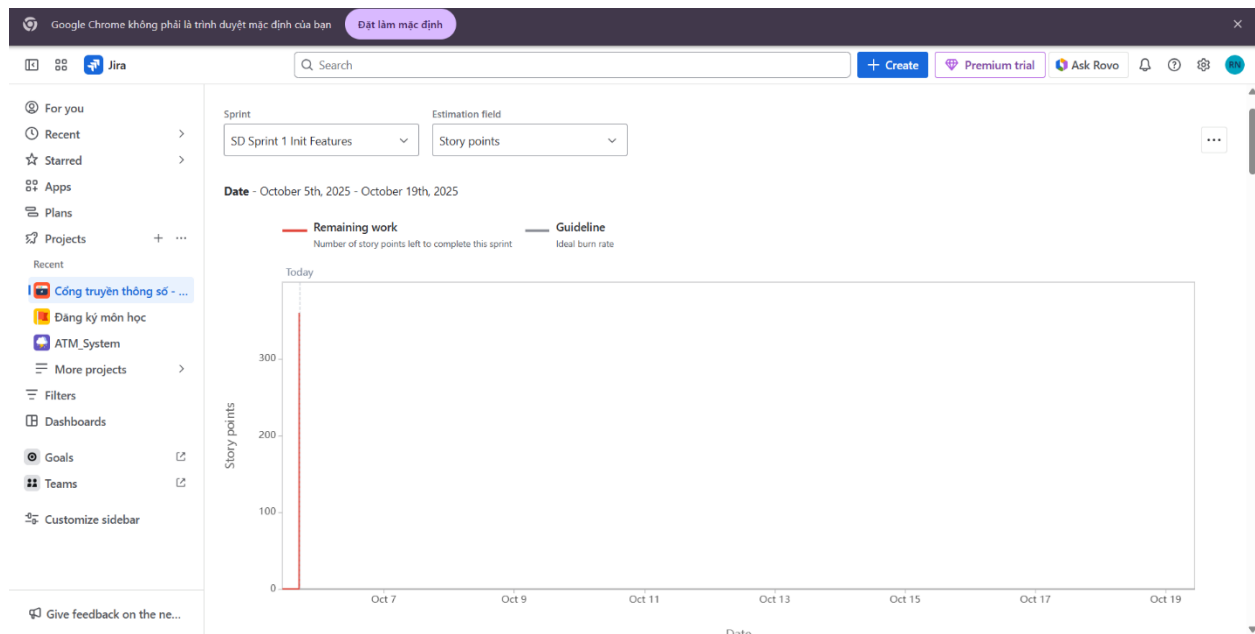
Google Chrome không phải là trình duyệt mặc định của bạn
Đặt làm mặc định
×

Jira
Search
+ Create
Premium trial
Ask Rovo
RN

For you
Recent
Starred
Apps
Plans
Projects
Recent
Cổng truyền thông số - ...
Đăng ký môn học
ATM_System
More projects
Filters
Dashboards
Goals
Teams
Customize sidebar
Give feedback on the ne...

Sprint
SD Sprint 1 Init Features
Estimation field
Story points
...

Date - October 5th, 2025 - October 19th, 2025

Remaining work
Number of story points left to complete this sprint
Guideline
Ideal burn rate

Today
Story points
300
200
100
0
Oct 7
Oct 9
Oct 11
Oct 13
Oct 15
Oct 17
Oct 19
Date